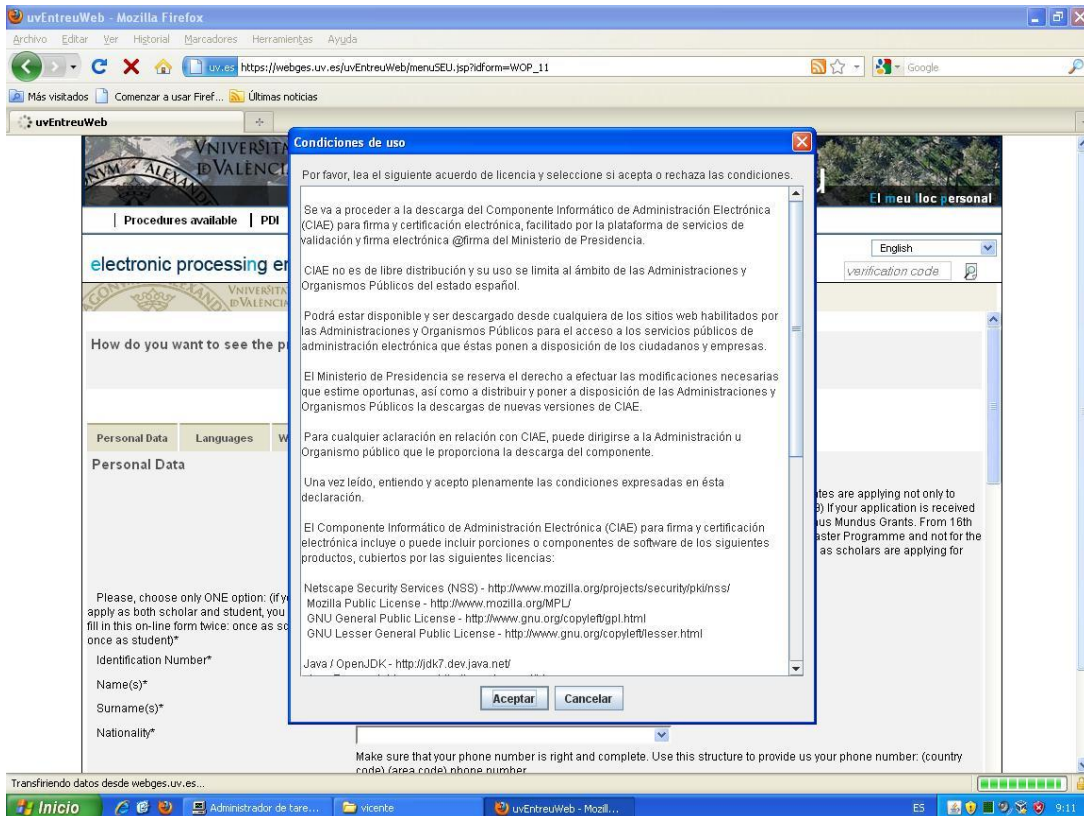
uvEntreuWeb - Mozilla Firefox

Archivo Editar Ver Historial Marcadores Herramientas Ayuda

uv.es https://webges.uv.es/uvEntreuWeb/menuSEU.jsp?idform=WOP_11

Google

Más visitados Comenzar a usar Firef... Últimas noticias

uvEntreuWeb

VNIVERSITAT DE VALÈNCIA

El meu lloc personal

Procedures available | PDI

electronic processing en

English

verification code

How do you want to see the p

Personal Data Languages W

Personal Data

tes are applying not only to
) If your application is received
us Mundus Grants. From 16th
aster Programme and not for the
as scholars are applying for

Please, choose only ONE option: (if y
apply as both scholar and student, you
fill in this on-line form twice: once as sc
once as student)*

Identification Number*

Name(s)*

Surname(s)*

Nationality*

Make sure that your phone number is right and complete. Use this structure to provide us your phone number: (country code) (area code) phone number

Condiciones de uso

Por favor, lea el siguiente acuerdo de licencia y seleccione si acepta o rechaza las condiciones.

Se va a proceder a la descarga del Componente Informático de Administración Electrónica (CIAE) para firma y certificación electrónica, facilitado por la plataforma de servicios de validación y firma electrónica @firma del Ministerio de Presidencia.

CIAE no es de libre distribución y su uso se limita al ámbito de las Administraciones y Organismos Públicos del estado español.

Podrá estar disponible y ser descargado desde cualquiera de los sitios web habilitados por las Administraciones y Organismos Públicos para el acceso a los servicios públicos de administración electrónica que éstas ponen a disposición de los ciudadanos y empresas.

El Ministerio de Presidencia se reserva el derecho a efectuar las modificaciones necesarias que estime oportunas, así como a distribuir y poner a disposición de las Administraciones y Organismos Públicos la descargas de nuevas versiones de CIAE.

Para cualquier aclaración en relación con CIAE, puede dirigirse a la Administración u Organismo público que le proporciona la descarga del componente.

Una vez leído, entiendo y acepto plenamente las condiciones expresadas en ésta declaración.

El Componente Informático de Administración Electrónica (CIAE) para firma y certificación electrónica incluye o puede incluir porciones o componentes de software de los siguientes productos, cubiertos por las siguientes licencias:

Netscape Security Services (NSS) - http://www.mozilla.org/projects/security/pki/nss/
Mozilla Public License - http://www.mozilla.org/MPL/
GNU General Public License - http://www.gnu.org/copyleft/gpl.html
GNU Lesser General Public License - http://www.gnu.org/copyleft/lesser.html

Java / OpenJDK - http://jdk7.dev.java.net/

Aceptar Cancelar

Transfiriendo datos desde webges.uv.es...

Inicio Administrador de tare... vicente uvEntreuWeb - Mozil... ES 9:11